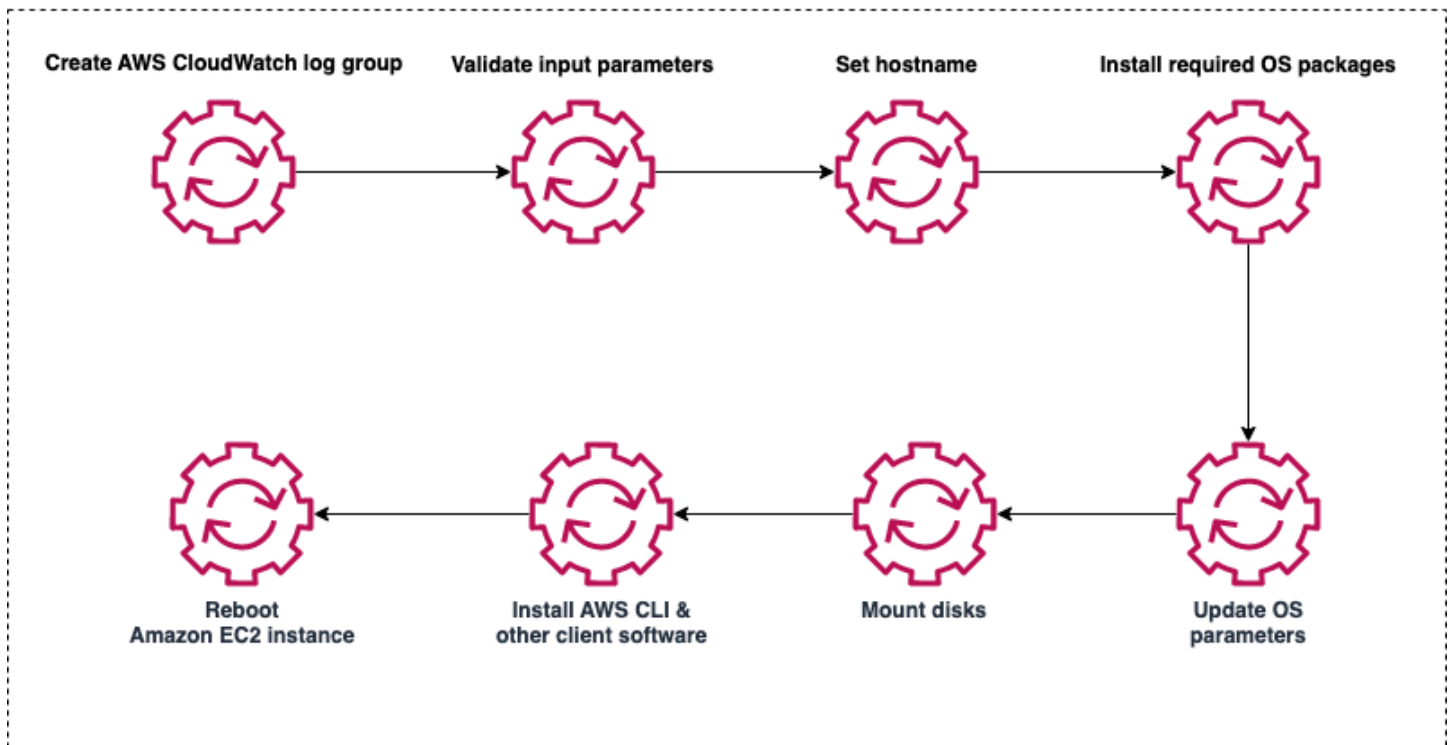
Create AWS CloudWatch log group

Validate input parameters

Set hostname

Install required OS packages

Update OS parameters

Mount disks

Install AWS CLI & other client software

Reboot Amazon EC2 instance